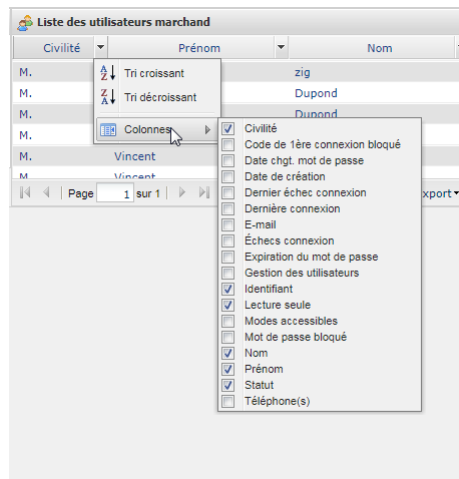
Liste des utilisateurs marchand

| Civilité | Prénom | Nom |
|---|---|---|
| M. | | zig |
| M. | | Dupond |
| M. | | Dupond |
| M. | | |
| M. | Vincent | |
| M. | Vincent | |

Tri croissant
Tri décroissant
Colonnes

Civilité
Code de 1ère connexion bloqué
Date chgt. mot de passe
Date de création
Dernier échec connexion
Dernière connexion
E-mail
Échecs connexion
Expiration du mot de passe
Gestion des utilisateurs
Identifiant
Lecture seule
Modes accessibles
Mot de passe bloqué
Nom
Prénom
Statut
Téléphone(s)

Page 1 sur 1

xport